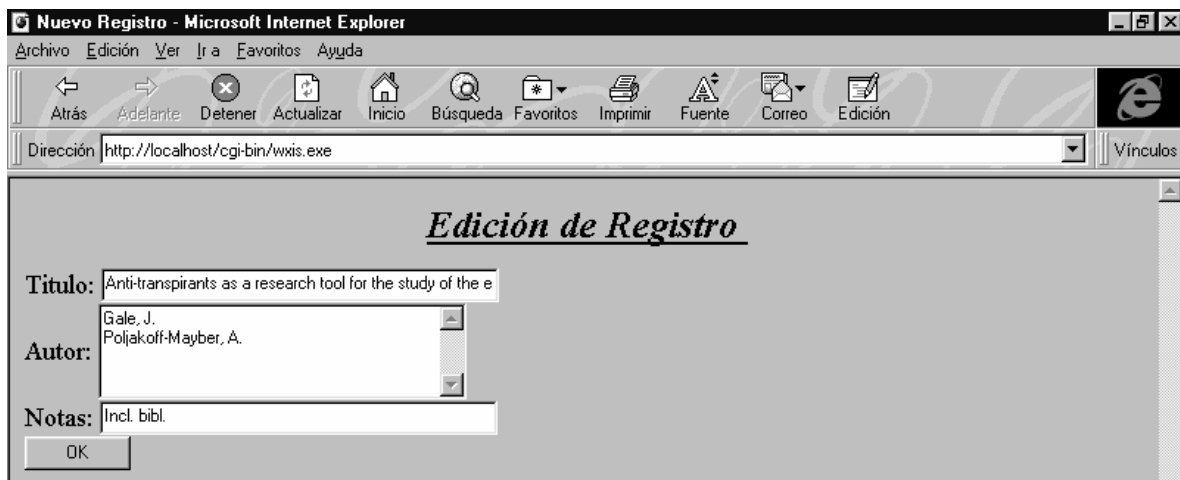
Nuevo Registro - Microsoft Internet Explorer

Archivo Edición Ver Ir a Favoritos Ayuda

Atrás Adelante Detener Actualizar Inicio Búsqueda Favoritos Imprimir Fuente Correo Edición

Dirección http://localhost/cgi-bin/wxis.exe

Vínculos

Edición de Registro

Titulo: Anti-transpirants as a research tool for the study of the e

Autor: Gale, J.
Poljakoff-Mayber, A.

Notas: Incl. bibl.

OK